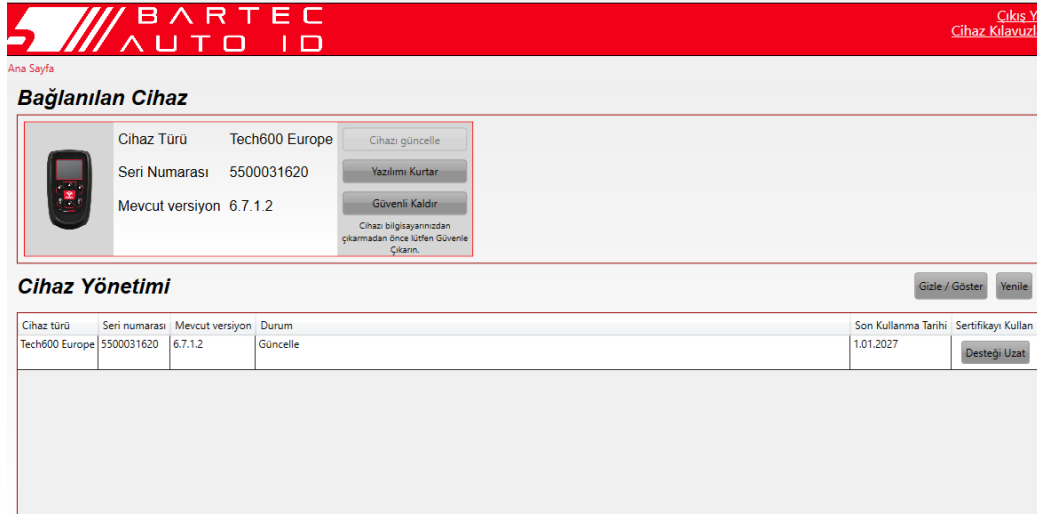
BARTEC AUTO ID

Çıkış Y
Cihaz Kılavuzl

Ana Sayfa

Bağlanılan Cihaz

Cihaz Türü Tech600 Europe
Seri Numarası 5500031620
Mevcut versiyon 6.7.1.2

Cihazı güncelle
Yazılımı Kurtar
Güvenli Kaldır
Cihazı bilgisayarınızdan çıkarmadan önce lütfen Güvenle Çıkarın.

Cihaz Yönetimi

Gizle / Göster
Yenile

| Cihaz türü | Seri numarası | Mevcut versiyon | Durum | Son Kullanma Tarihi | Sertifikayı Kullan |
|---|---|---|---|---|---|
| Tech600 Europe | 5500031620 | 6.7.1.2 | Güncelle | 1.01.2027 | Desteği Uzat |